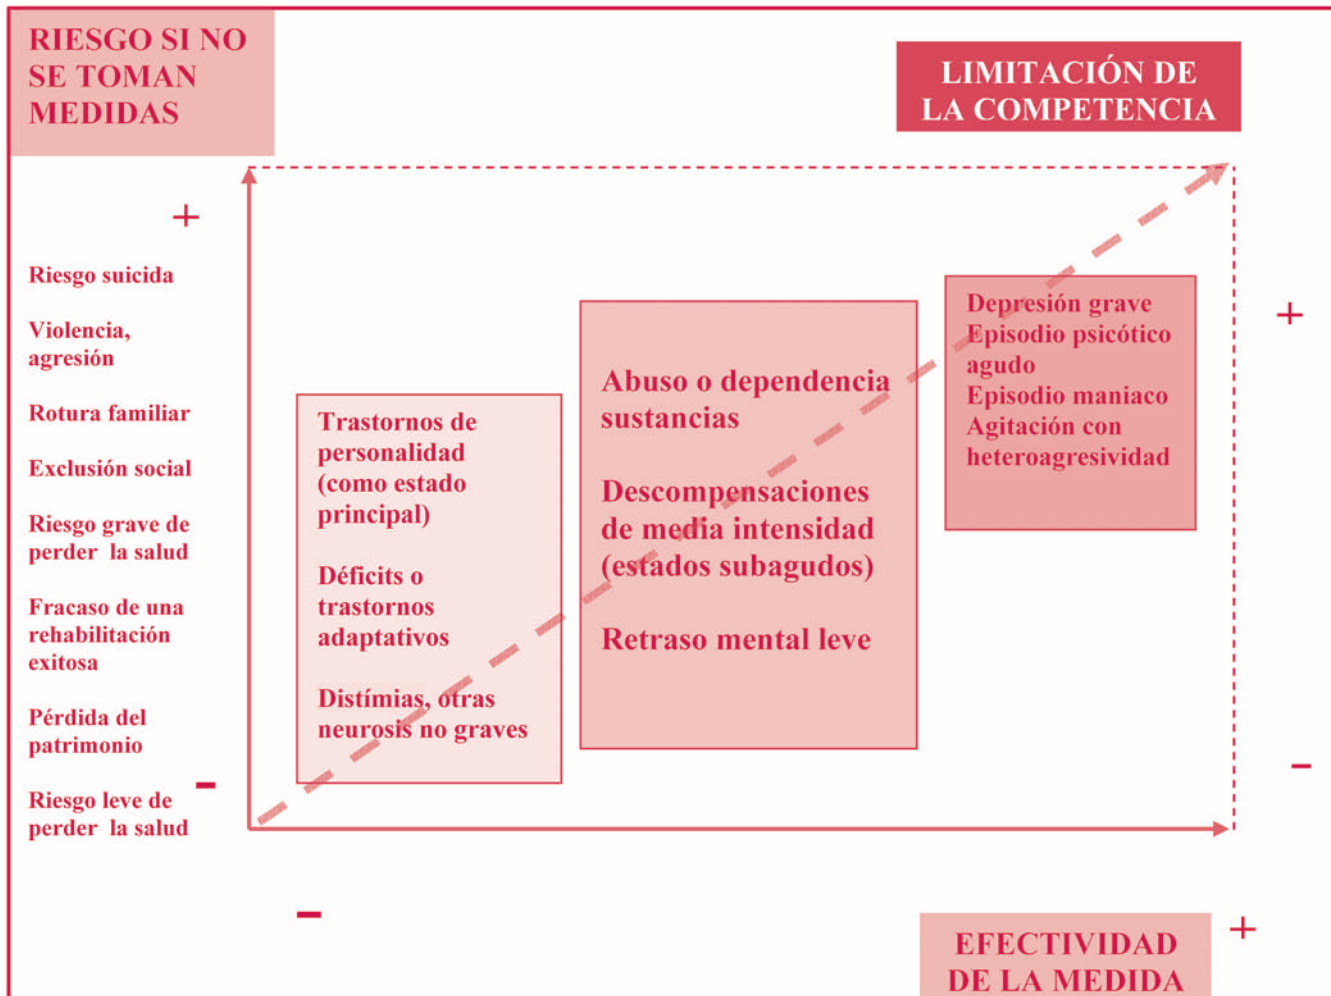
RIESGO SI NO SE TOMAN MEDIDAS

LIMITACIÓN DE LA COMPETENCIA

+

Riesgo suicida

Violencia, agresión

Rotura familiar

Exclusión social

Riesgo grave de perder la salud

Fracaso de una rehabilitación exitosa

Pérdida del patrimonio

–

Riesgo leve de perder la salud

Trastornos de personalidad (como estado principal)

Déficits o trastornos adaptativos

Distímias, otras neurosis no graves

Abuso o dependencia sustancias

Descompensaciones de media intensidad (estados subagudos)

Retraso mental leve

Depresión grave
Episodio psicótico agudo
Episodio maniaco
Agitación con heteroagresividad

+

–

–

EFECTIVIDAD DE LA MEDIDA

+